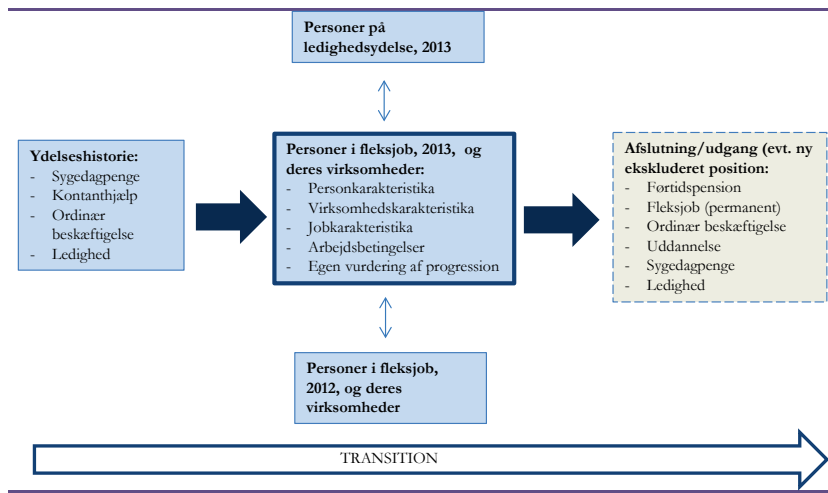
Personer på ledighedsydelse, 2013

Ydelseshistorie:
- Sygedagpenge
- Kontanthjælp
- Ordinær beskæftigelse
- Ledighed

Personer i fleksjob, 2013, og deres virksomheder:
- Personkarakteristika
- Virksomhedskarakteristika
- Jobkarakteristika
- Arbejdsbetingelser
- Egen vurdering af progression

Afslutning/udgang (evt. ny ekskluderet position:
- Førtidspension
- Fleksjob (permanent)
- Ordinær beskæftigelse
- Uddannelse
- Sygedagpenge
- Ledighed

Personer i fleksjob, 2012, og deres virksomheder

TRANSITION